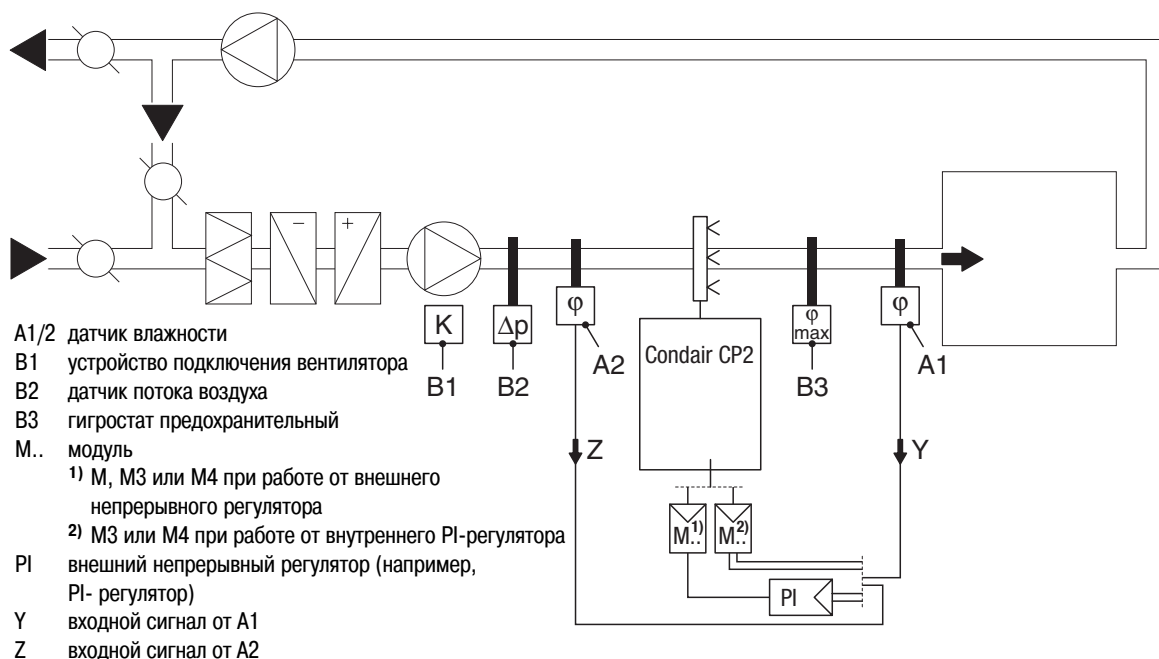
K
B1
Δp
B2
φ
A2
Condair CP2
φ
max
B3
φ
A1
Z
Y
M..$^{1)}$
M..$^{2)}$
PI

A1/2 датчик влажности
B1 устройство подключения вентилятора
B2 датчик потока воздуха
B3 гигростат предохранительный
M.. модуль
$^{1)}$ M, M3 или M4 при работе от внешнего непрерывного регулятора
$^{2)}$ M3 или M4 при работе от внутреннего PI-регулятора
PI внешний непрерывный регулятор (например, PI- регулятор)
Y входной сигнал от A1
Z входной сигнал от A2